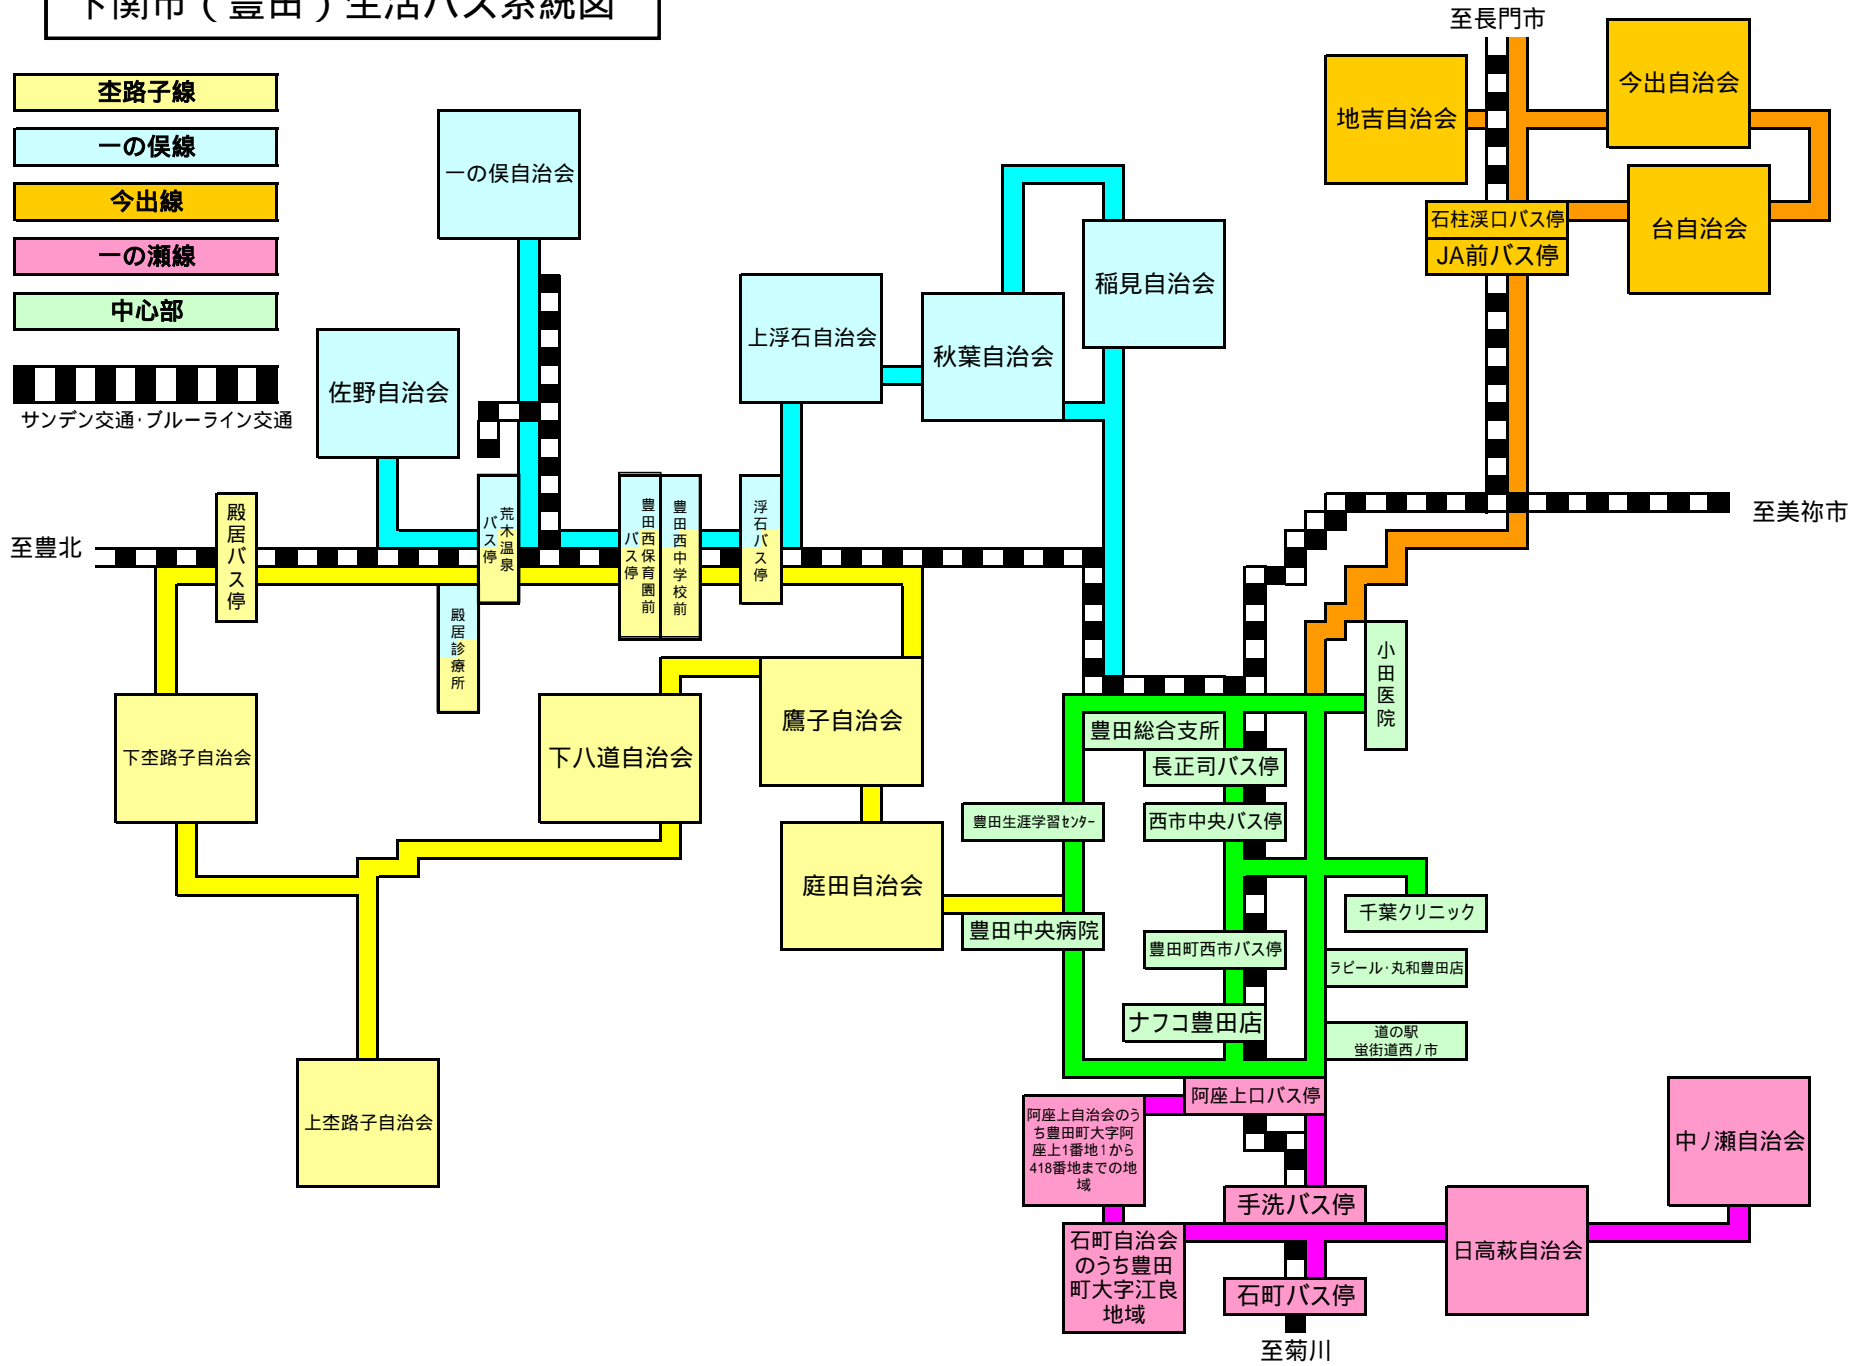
下関市（豊田）生活バス系統図

杢路子線
一の保線
今出線
一の瀬線
中心部
サンデン交通･ブルーライン交通

至長門市
至美祢市
至豊北
至菊川

一の保自治会
佐野自治会
上浮石自治会
秋葉自治会
稲見自治会
地吉自治会
今出自治会
台自治会
石柱渓口バス停
JA前バス停
殿居バス停
荒木温泉バス停
殿居診療所
豊田西保育園前バス停
豊田西中学校前
浮石バス停
下杢路子自治会
下八道自治会
鷹子自治会
庭田自治会
上杢路子自治会
小田医院
豊田総合支所
長正司バス停
豊田生涯学習センター
西市中央バス停
千葉クリニック
豊田中央病院
豊田町西市バス停
ラピール･丸和豊田店
ナフコ豊田店
道の駅
蛍街道西ノ市
阿座上口バス停
阿座上自治会のうち豊田町大字阿座上1番地1から418番地までの地域
中ノ瀬自治会
手洗バス停
日高萩自治会
石町自治会のうち豊田町大字江良地域
石町バス停